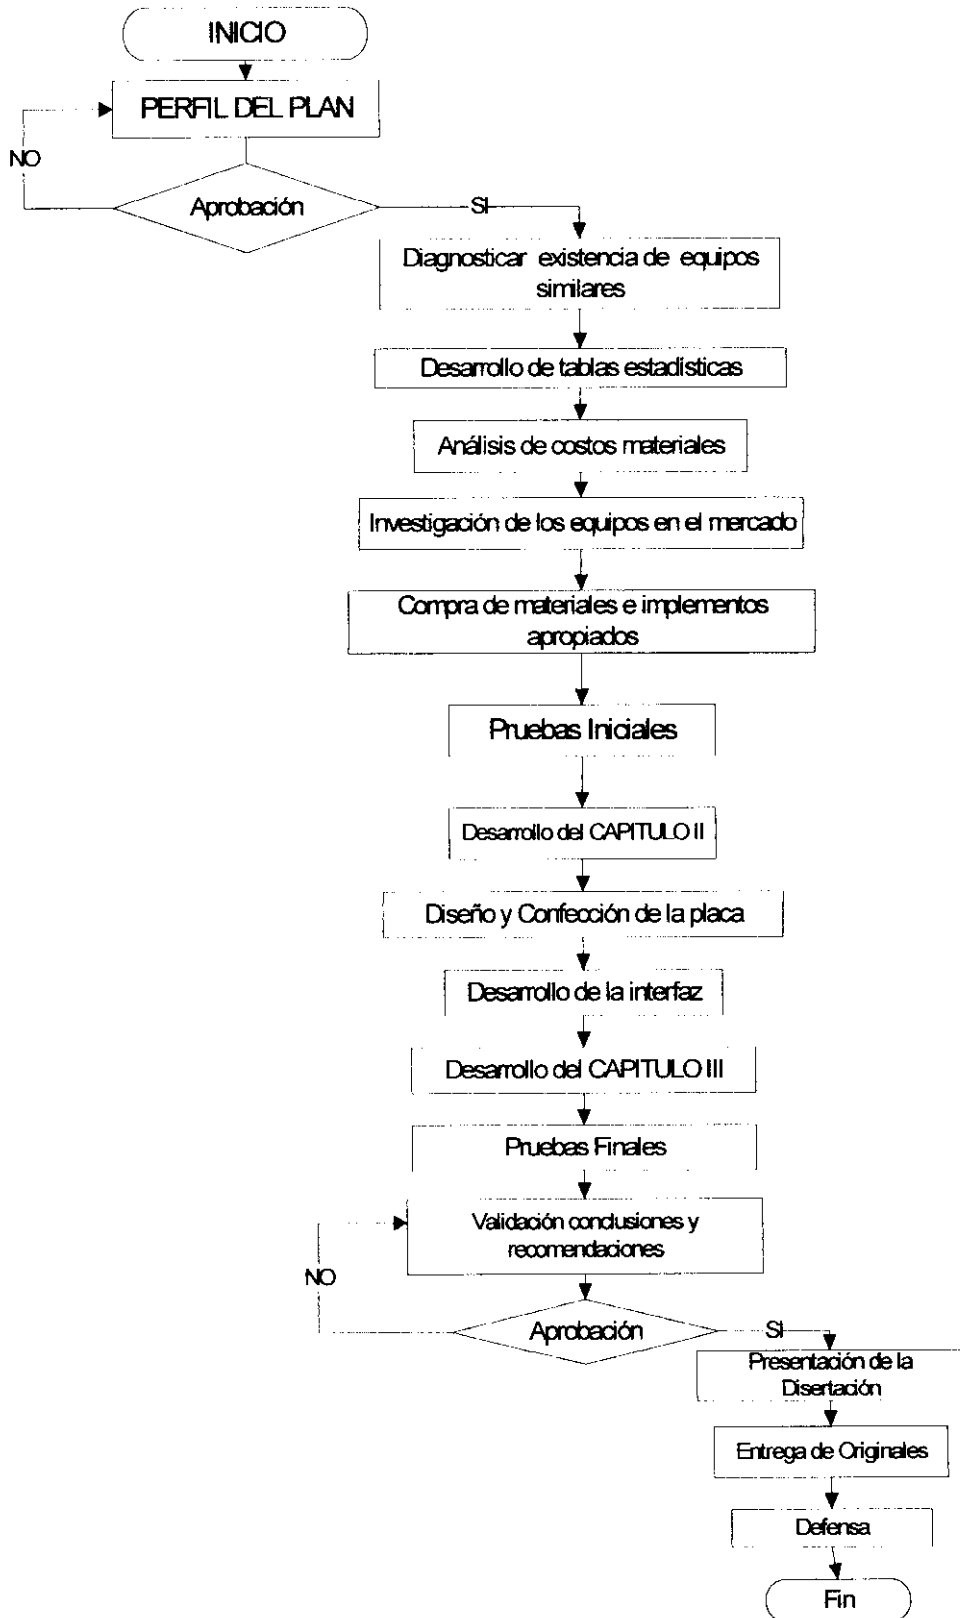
INICIO

PERFIL DEL PLAN

NO

Aprobación

SI

Diagnosticar existencia de equipos similares

Desarrollo de tablas estadísticas

Análisis de costos materiales

Investigación de los equipos en el mercado

Compra de materiales e implementos apropiados

Pruebas Iniciales

Desarrollo del CAPITULO II

Diseño y Confección de la placa

Desarrollo de la interfaz

Desarrollo del CAPITULO III

Pruebas Finales

Validación conclusiones y recomendaciones

NO

Aprobación

SI

Presentación de la Disertación

Entrega de Originales

Defensa

Fin